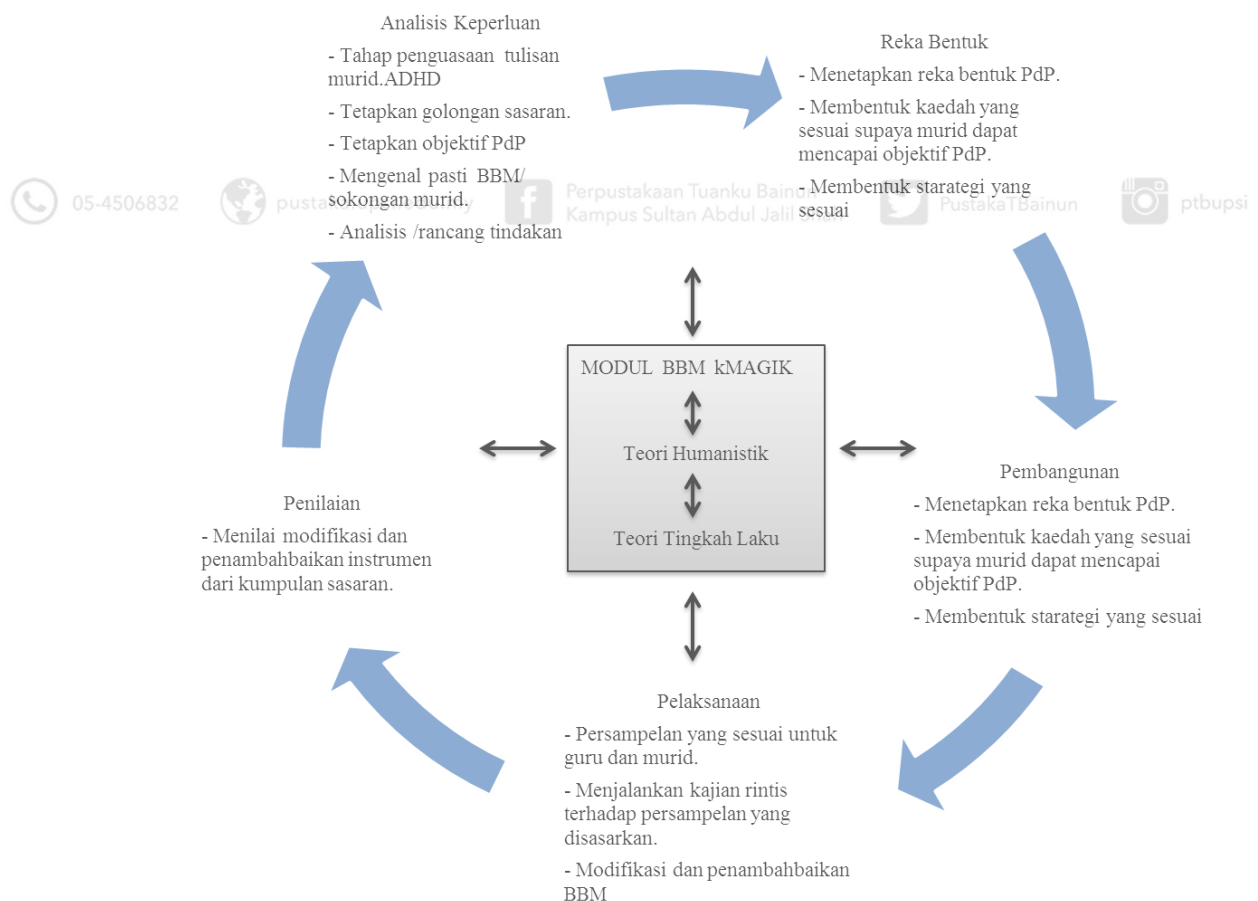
Analisis Keperluan

- Tahap penguasaan tulisan murid.ADHD

- Tetapkan golongan sasaran.

- Tetapkan objektif PdP

- Mengenal pasti BBM/ sokongan murid.

- Analisis /rancang tindakan

Reka Bentuk

- Menetapkan reka bentuk PdP.

- Membentuk kaedah yang sesuai supaya murid dapat mencapai objektif PdP.

- Membentuk starategi yang sesuai

05-4506832 pustaka.upsi.edu.my Perpustakaan Tuanku Bainun Kampus Sultan Abdul Jalil Shah PustakaTBainun ptbupsi

MODUL BBM kMAGIK

Teori Humanistik

Teori Tingkah Laku

Penilaian

- Menilai modifikasi dan penambahbaikan instrumen dari kumpulan sasaran.

Pembangunan

- Menetapkan reka bentuk PdP.

- Membentuk kaedah yang sesuai supaya murid dapat mencapai objektif PdP.

- Membentuk starategi yang sesuai

Pelaksanaan

- Persampelan yang sesuai untuk guru dan murid.

- Menjalankan kajian rintis terhadap persampelan yang disasarkan.

- Modifikasi dan penambahbaikan BBM